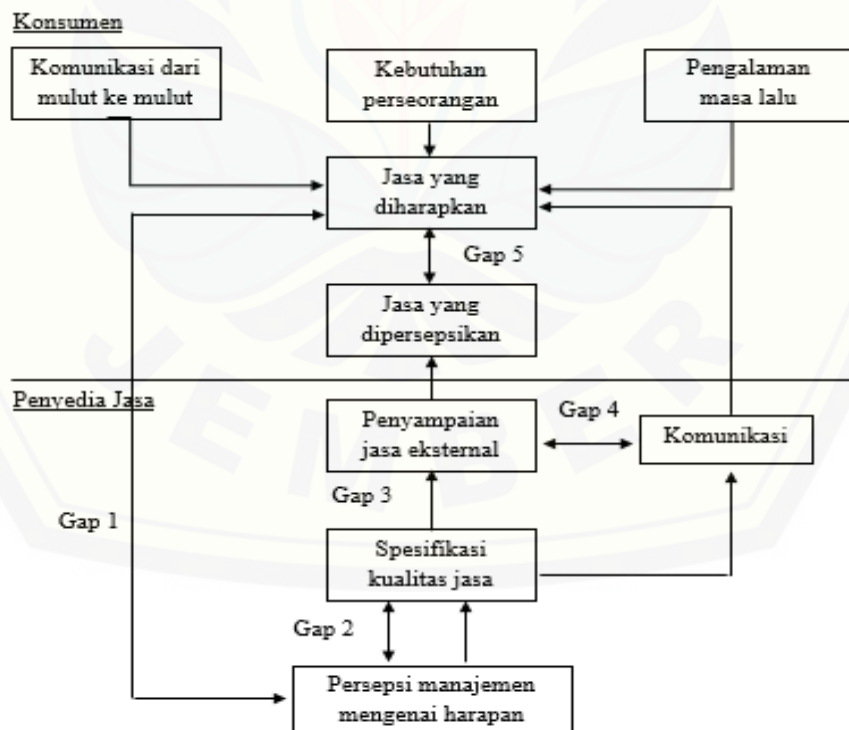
Konsumen

Komunikasi dari mulut ke mulut

Kebutuhan perseorangan

Pengalaman masa lalu

Jasa yang diharapkan

Gap 5

Jasa yang dipersepsikan

Penyedia Jasa

Penyampaian jasa eksternal

Gap 4

Komunikasi

Gap 3

Gap 1

Spesifikasi kualitas jasa

Gap 2

Persepsi manajemen mengenai harapan